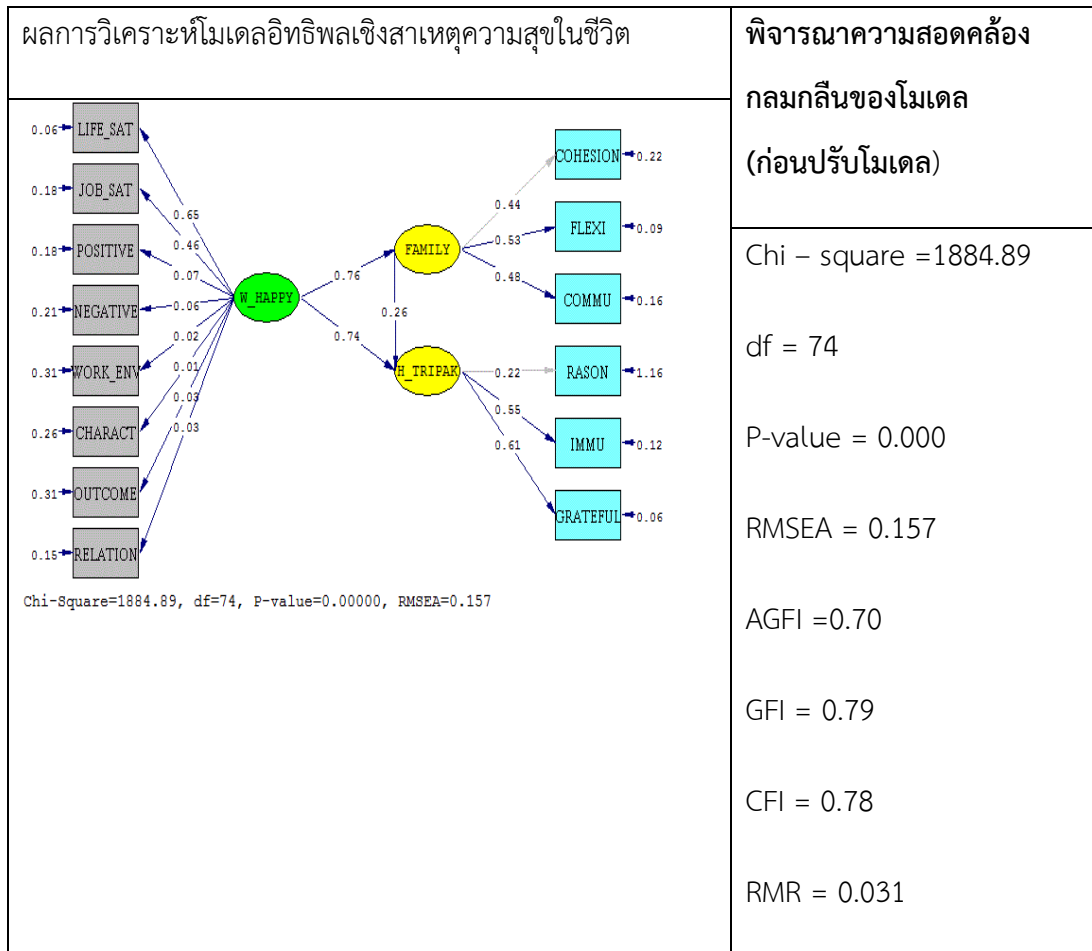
| ผลการวิเคราะห์โมเดลอิทธิพลเชิงสาเหตุความสุขในชีวิต | พิจารณาความสอดคล้องกลมกลืนของโมเดล (ก่อนปรับโมเดล) |
|---|---|
| 0.06 LIFE_SAT 0.18 JOB_SAT 0.18 POSITIVE 0.21 NEGATIVE 0.31 WORK_ENV 0.26 CHARACT 0.31 OUTCOME 0.15 RELATION 0.65 0.46 0.07 0.06 0.02 0.01 0.03 0.03 W_HAPPY 0.76 0.74 FAMILY 0.26 H_TRIPAK 0.44 0.53 0.48 0.22 0.55 0.61 COHESION 0.22 FLEXI 0.09 COMMU 0.16 RASON 1.16 IMMU 0.12 GRATEFUL 0.06 Chi-Square=1884.89, df=74, P-value=0.00000, RMSEA=0.157 | Chi – square =1884.89<br>df = 74<br>P-value = 0.000<br>RMSEA = 0.157<br>AGFI =0.70<br>GFI = 0.79<br>CFI = 0.78<br>RMR = 0.031 |